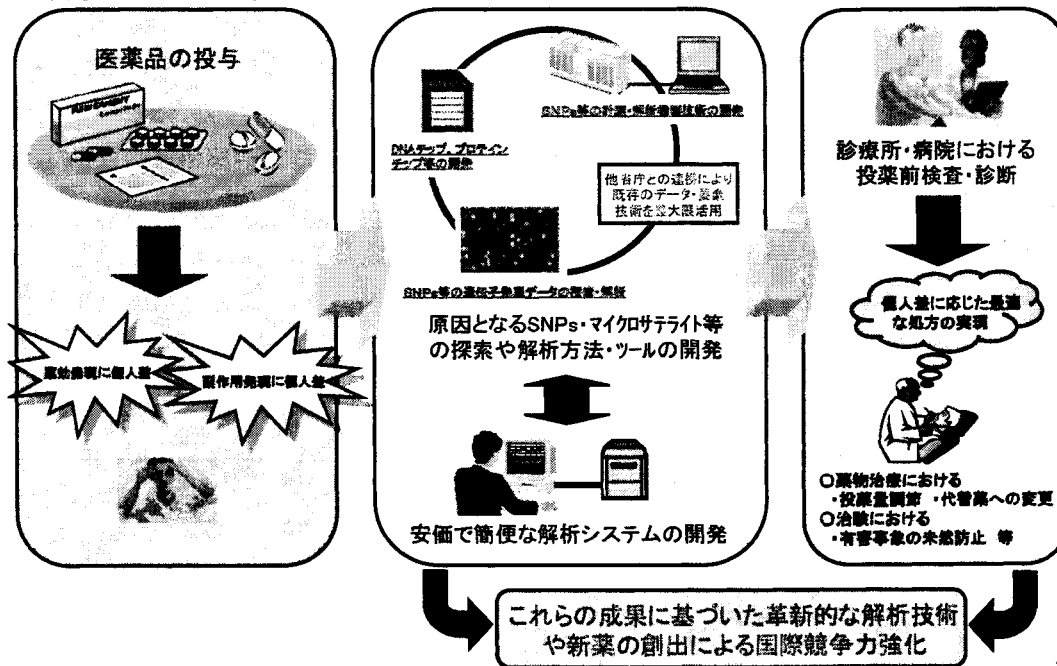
医薬品の投与

薬効発現に個人差

副作用発現に個人差

DNAチップ、プロテインチップ等の開発

SNPs等の計算・解析情報技術の開発

他省庁との連携により既存のデータ・資源・技術を最大限活用

SNPs等の遺伝子発現データの探索・解析

原因となるSNPs・マイクロサテライト等の探索や解析方法・ツールの開発

安価で簡便な解析システムの開発

診療所・病院における投薬前検査・診断

個人差に応じた最適な処方の実現

○薬物治療における
・投薬量調節 ・代替薬への変更
○治験における
・有害事象の未然防止 等

これらの成果に基づいた革新的な解析技術や新薬の創出による国際競争力強化